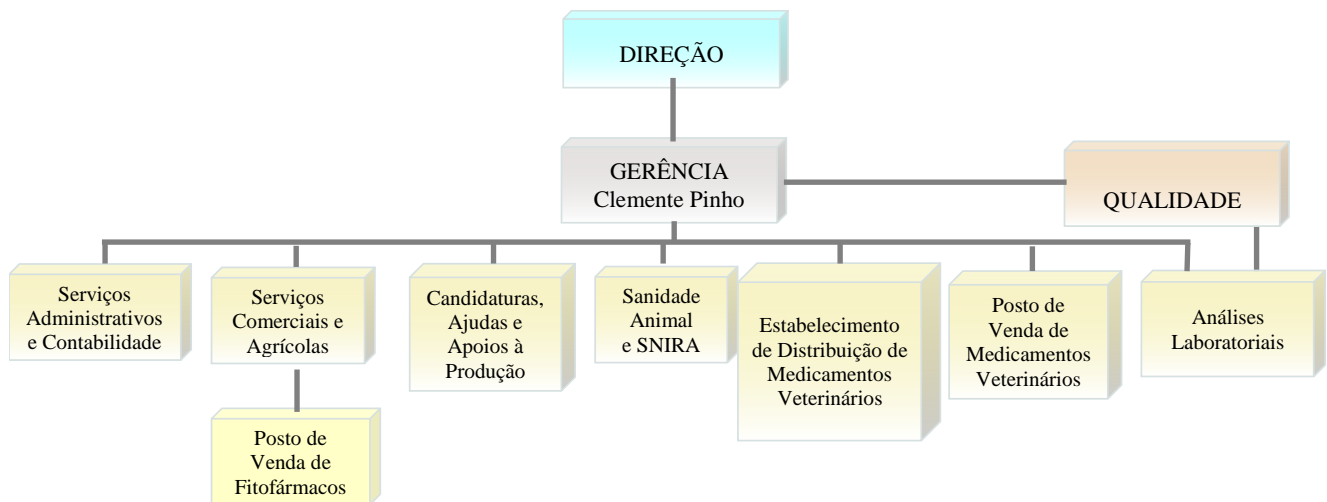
DIREÇÃO

GERÊNCIA
Clemente Pinho

QUALIDADE

Serviços Administrativos e Contabilidade

Serviços Comerciais e Agrícolas

Posto de Venda de Fitofármacos

Candidaturas, Ajudas e Apoios à Produção

Sanidade Animal e SNIRA

Estabelecimento de Distribuição de Medicamentos Veterinários

Posto de Venda de Medicamentos Veterinários

Análises Laboratoriais